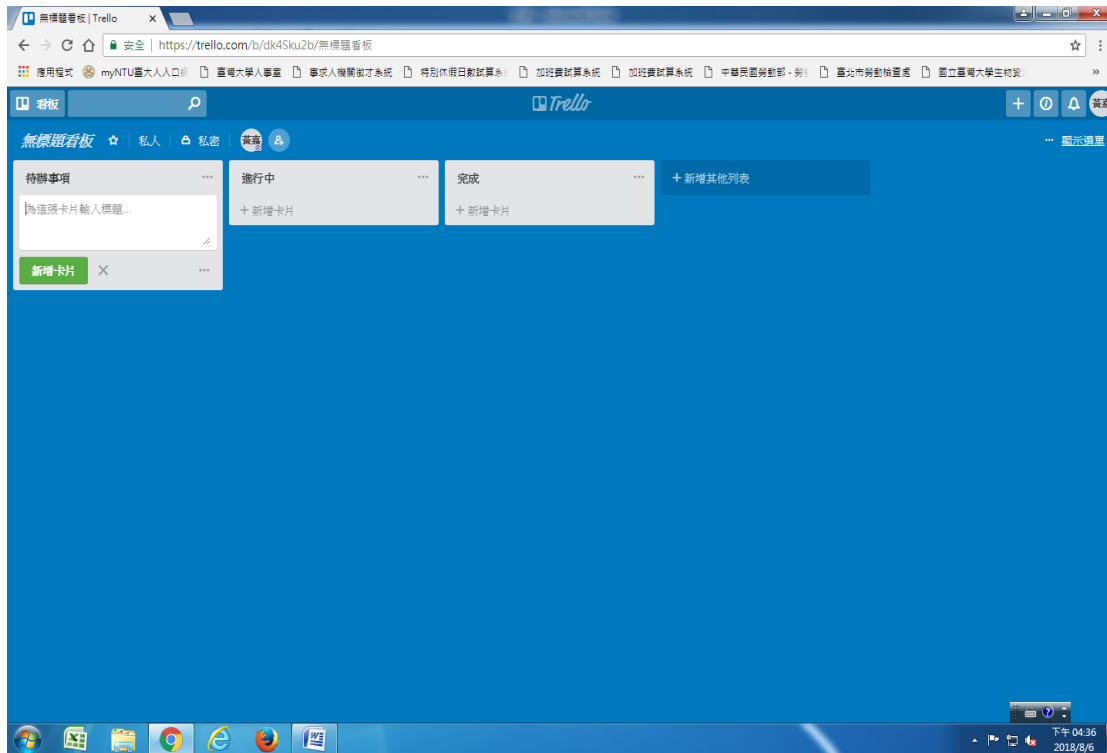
無標題看板 | Trello ×

安全 | https://trello.com/b/dk4Sku2b/無標題看板

應用程式 myNTU臺大人入口網 臺灣大學人事室 事求人機關徵才系統 特別休假日數試算系 加班費試算系統 加班費試算系統 中華民國勞動部 - 勞 臺北市勞動檢查處 國立臺灣大學生物資

看板

Trello

黃嘉

無標題看板 私人 私密 黃嘉

··· 顯示選單

待辦事項 ···

為這張卡片輸入標題...

新增卡片 ✕ ···

進行中 ···

+ 新增卡片

完成 ···

+ 新增卡片

+ 新增其他列表

下午 04:36
2018/8/6